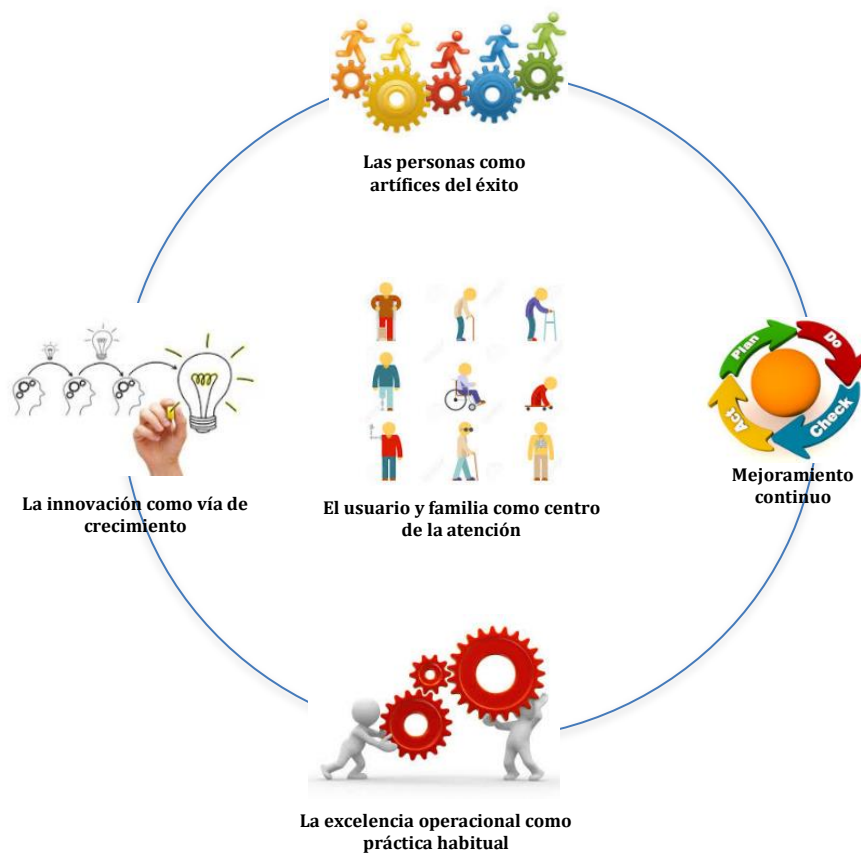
Las personas como artífices del éxito

La innovación como vía de crecimiento

El usuario y familia como centro de la atención

Plan
Do
Check
Act

Mejoramiento continuo

La excelencia operacional como práctica habitual